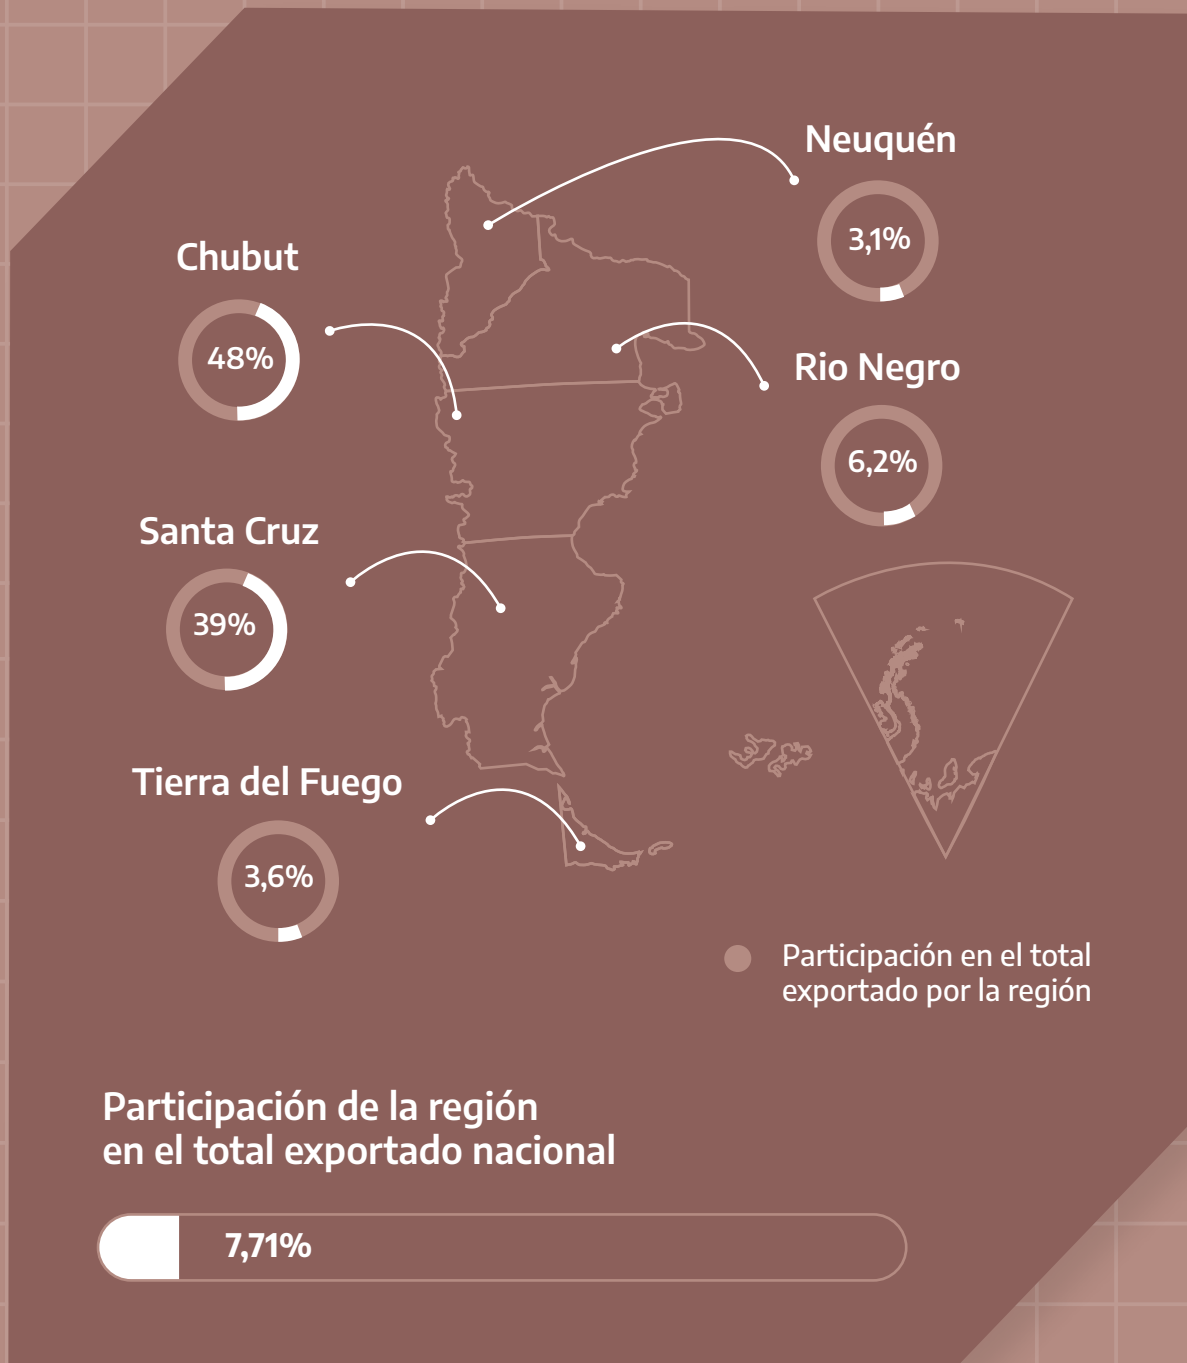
Neuquén

3,1%

Chubut

48%

Rio Negro

6,2%

Santa Cruz

39%

Tierra del Fuego

3,6%

Participación en el total exportado por la región

Participación de la región en el total exportado nacional

7,71%